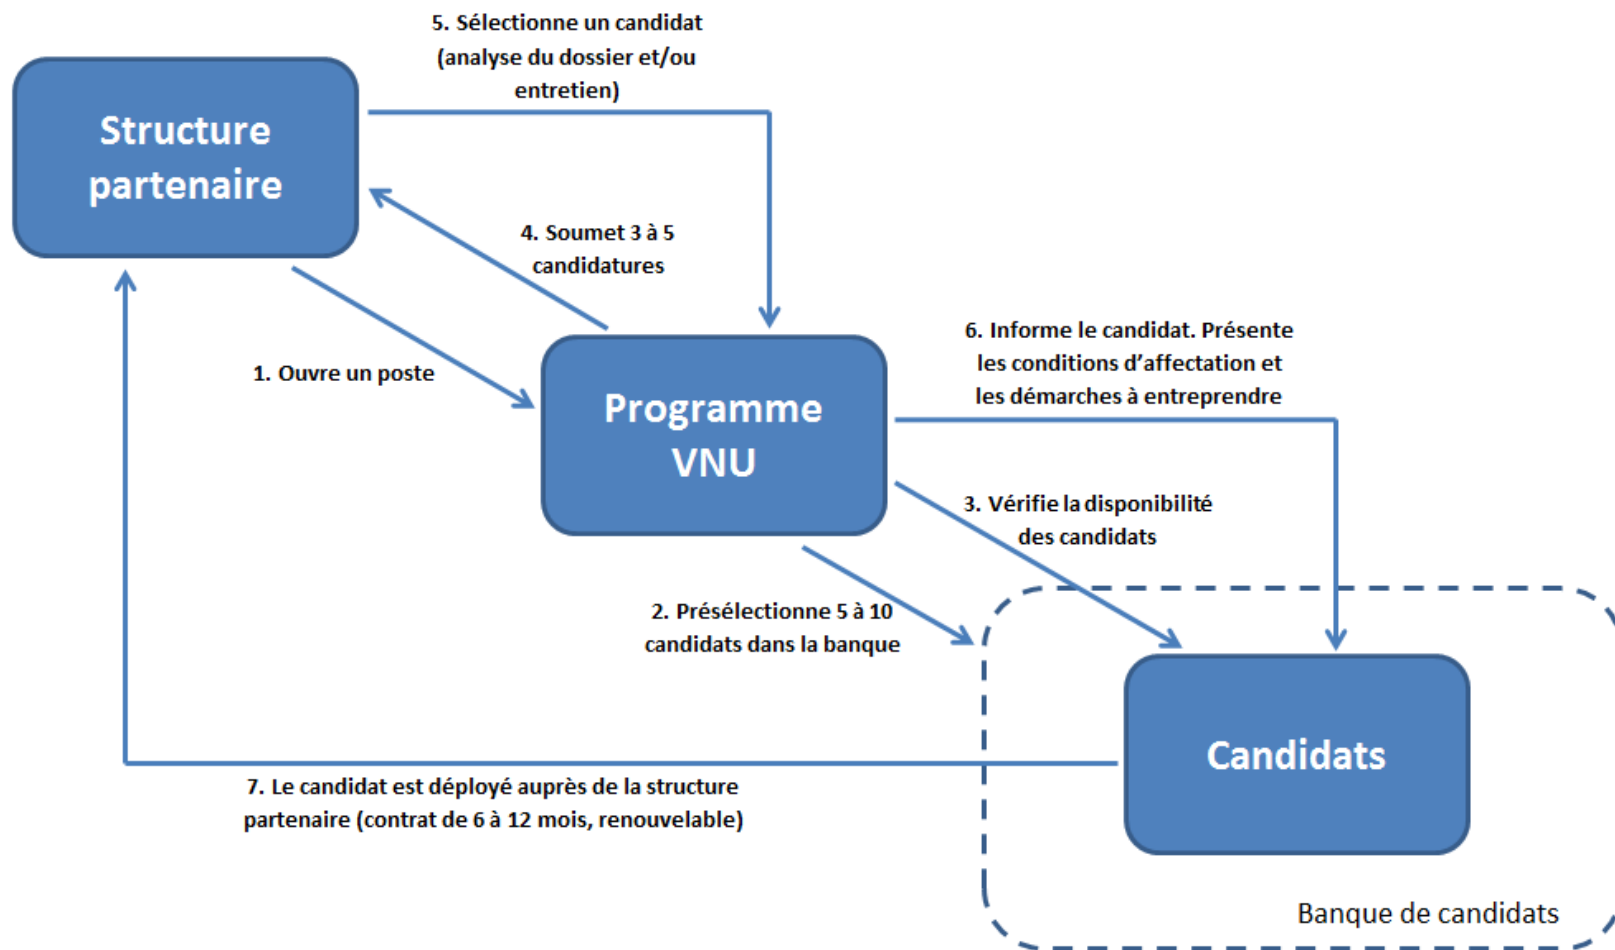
5. Sélectionne un candidat (analyse du dossier et/ou entretien)

Structure partenaire

4. Soumet 3 à 5 candidatures

1. Ouvre un poste

Programme VNU

6. Informe le candidat. Présente les conditions d'affectation et les démarches à entreprendre

3. Vérifie la disponibilité des candidats

2. Présélectionne 5 à 10 candidats dans la banque

Candidats

7. Le candidat est déployé auprès de la structure partenaire (contrat de 6 à 12 mois, renouvelable)

Banque de candidats